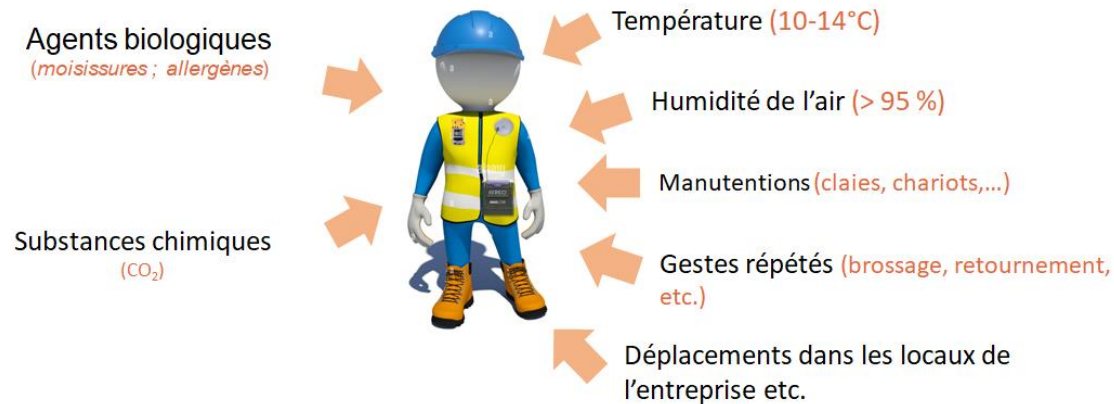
Agents biologiques
(moisissures ; allergènes)

Substances chimiques
($CO_2$)

Température (10-14°C)

Humidité de l'air (> 95 %)

Manutentions (claies, chariots,…)

Gestes répétés (brossage, retournement, etc.)

Déplacements dans les locaux de l'entreprise etc.